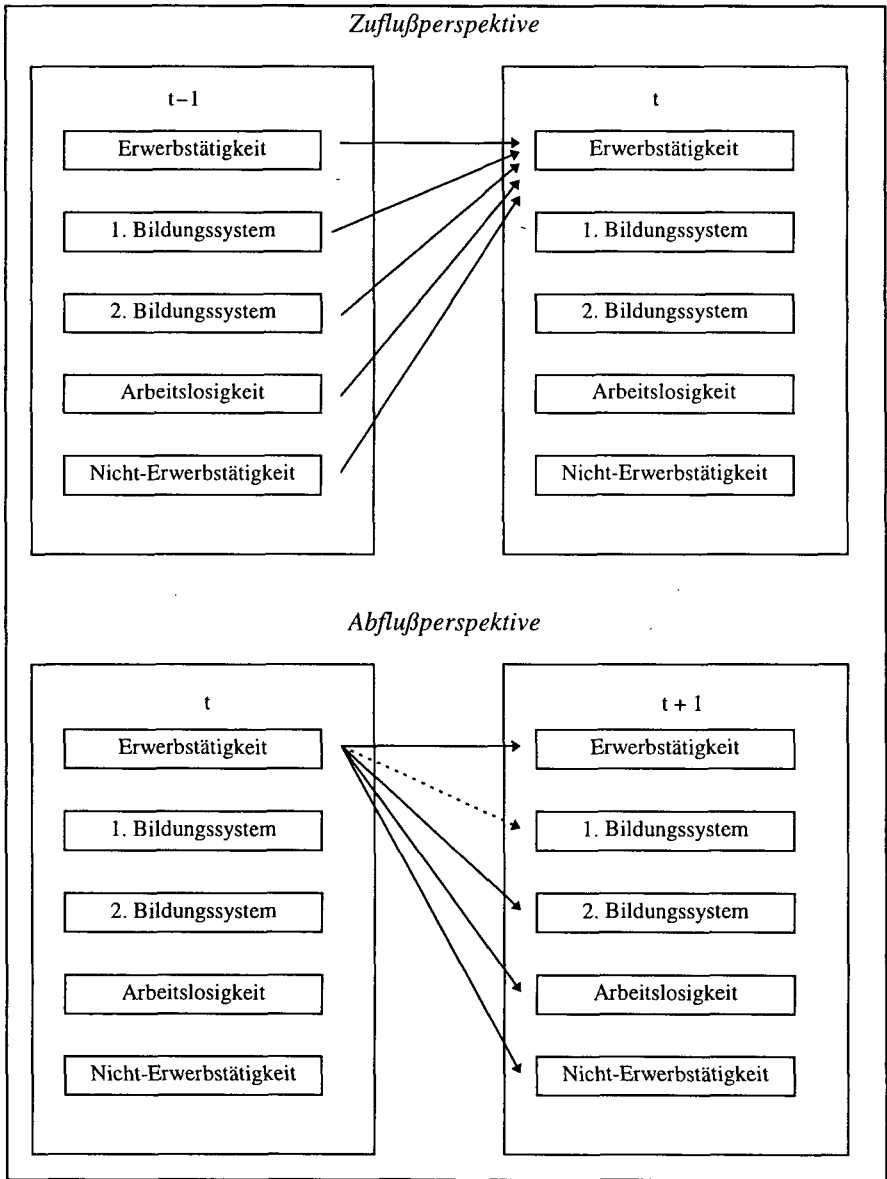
Zuflußperspektive

t−1

Erwerbstätigkeit

1. Bildungssystem

2. Bildungssystem

Arbeitslosigkeit

Nicht-Erwerbstätigkeit

t

Erwerbstätigkeit

1. Bildungssystem

2. Bildungssystem

Arbeitslosigkeit

Nicht-Erwerbstätigkeit

Abflußperspektive

t

Erwerbstätigkeit

1. Bildungssystem

2. Bildungssystem

Arbeitslosigkeit

Nicht-Erwerbstätigkeit

t + 1

Erwerbstätigkeit

1. Bildungssystem

2. Bildungssystem

Arbeitslosigkeit

Nicht-Erwerbstätigkeit